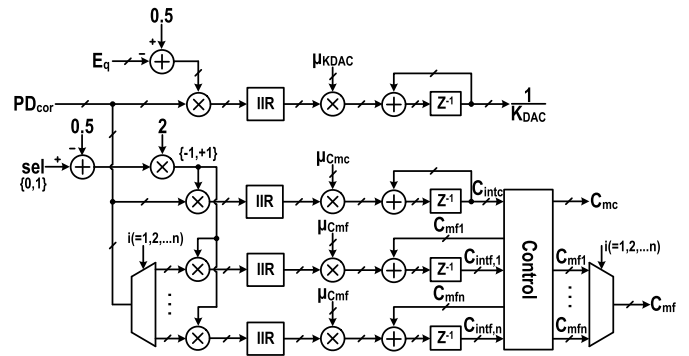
0.5

+

−

$E_q$

$\mu_{KDAC}$

$PD_{cor}$

IIR

$Z^{-1}$

$\frac{1}{K_{DAC}}$

0.5

2

−

sel

+

{0,1}

{-1,+1}

$\mu_{Cmc}$

IIR

$Z^{-1}$

$C_{intc}$

$C_{mc}$

$C_{mf1}$

i(=1,2,...n)

$\mu_{Cmf}$

IIR

$Z^{-1}$

$C_{intf,1}$

Control

$C_{mf1}$

i(=1,2,...n)

$\mu_{Cmf}$

$C_{mfn}$

IIR

$Z^{-1}$

$C_{intf,n}$

$C_{mfn}$

$C_{mf}$